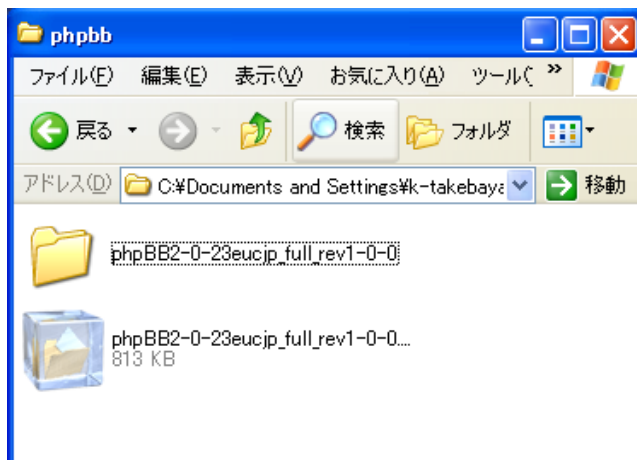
phpbb

ファイル(F) 編集(E) 表示(V) お気に入り(A) ツール( »

戻る · 検索 フォルダ

アドレス(D) C:¥Documents and Settings¥k-takebaya 移動

phpBB2-0-23eucjp_full_rev1-0-0

phpBB2-0-23eucjp_full_rev1-0-0...
813 KB